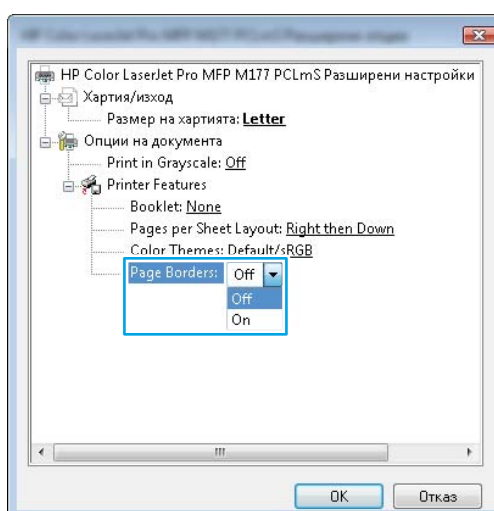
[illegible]

HP Color LaserJet Pro MFP M177 PCLmS Разширени настройки
Хартия/изход
Размер на хартията: Letter
Опции на документа
Print in Grayscale: Off
Printer Features
Booklet: None
Pages per Sheet Layout: Right then Down
Color Themes: Default/sRGB
Page Borders: Off
Off
On

OK
Отказ